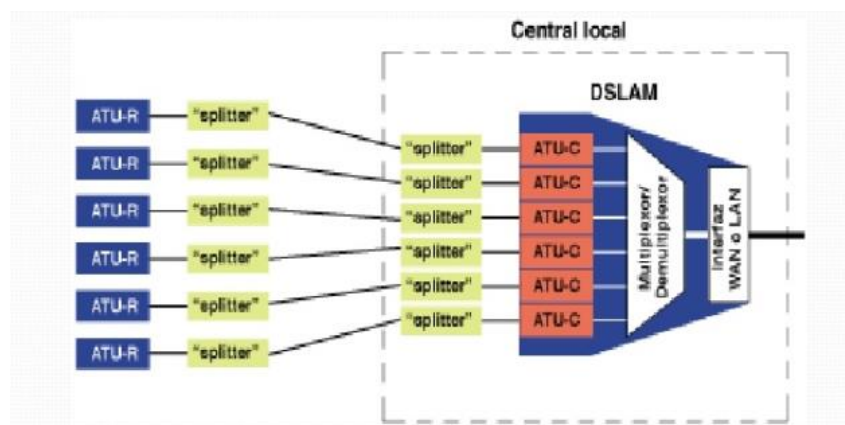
Central local

DSLAM

ATU-R "splitter"
ATU-R "splitter"
ATU-R "splitter"
ATU-R "splitter"
ATU-R "splitter"
ATU-R "splitter"

"splitter" ATU-C
"splitter" ATU-C
"splitter" ATU-C
"splitter" ATU-C
"splitter" ATU-C
"splitter" ATU-C

Multiplexor/ Demultiplexor

Interfaz WAN o LAN